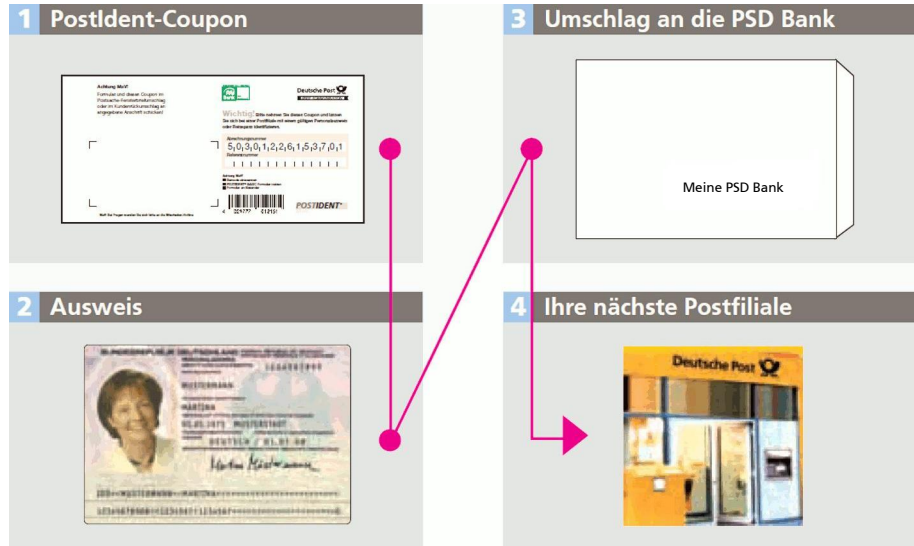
1 PostIdent-Coupon

Achtung MaV!

Deutsche Post

Wichtig!

5,0,3,0,1,2,2,6,1,5,3,7,0,1

POSTIDENT

3 Umschlag an die PSD Bank

Meine PSD Bank

2 Ausweis

BUNDESREPUBLIK DEUTSCHLAND

MUSTERMANN

MARTINA

MUSTERSTADT

DEUTSCH

4 Ihre nächste Postfiliale

Deutsche Post